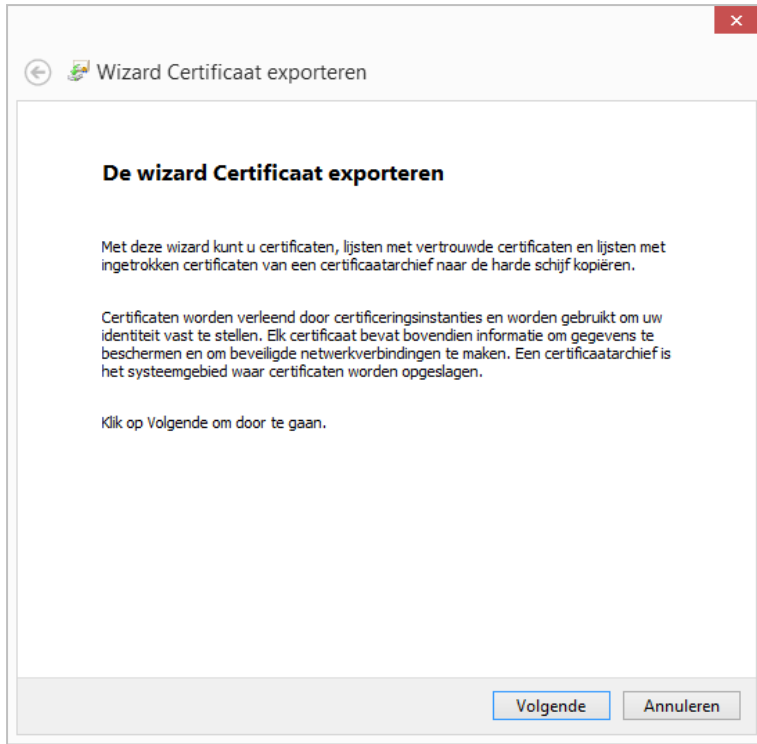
✕

Wizard Certificaat exporteren

De wizard Certificaat exporteren

Met deze wizard kunt u certificaten, lijsten met vertrouwde certificaten en lijsten met ingetrokken certificaten van een certificaatarchief naar de harde schijf kopiëren.

Certificaten worden verleend door certificeringsinstanties en worden gebruikt om uw identiteit vast te stellen. Elk certificaat bevat bovendien informatie om gegevens te beschermen en om beveiligde netwerkverbindingen te maken. Een certificaatarchief is het systeemgebied waar certificaten worden opgeslagen.

Klik op Volgende om door te gaan.

Volgende Annuleren